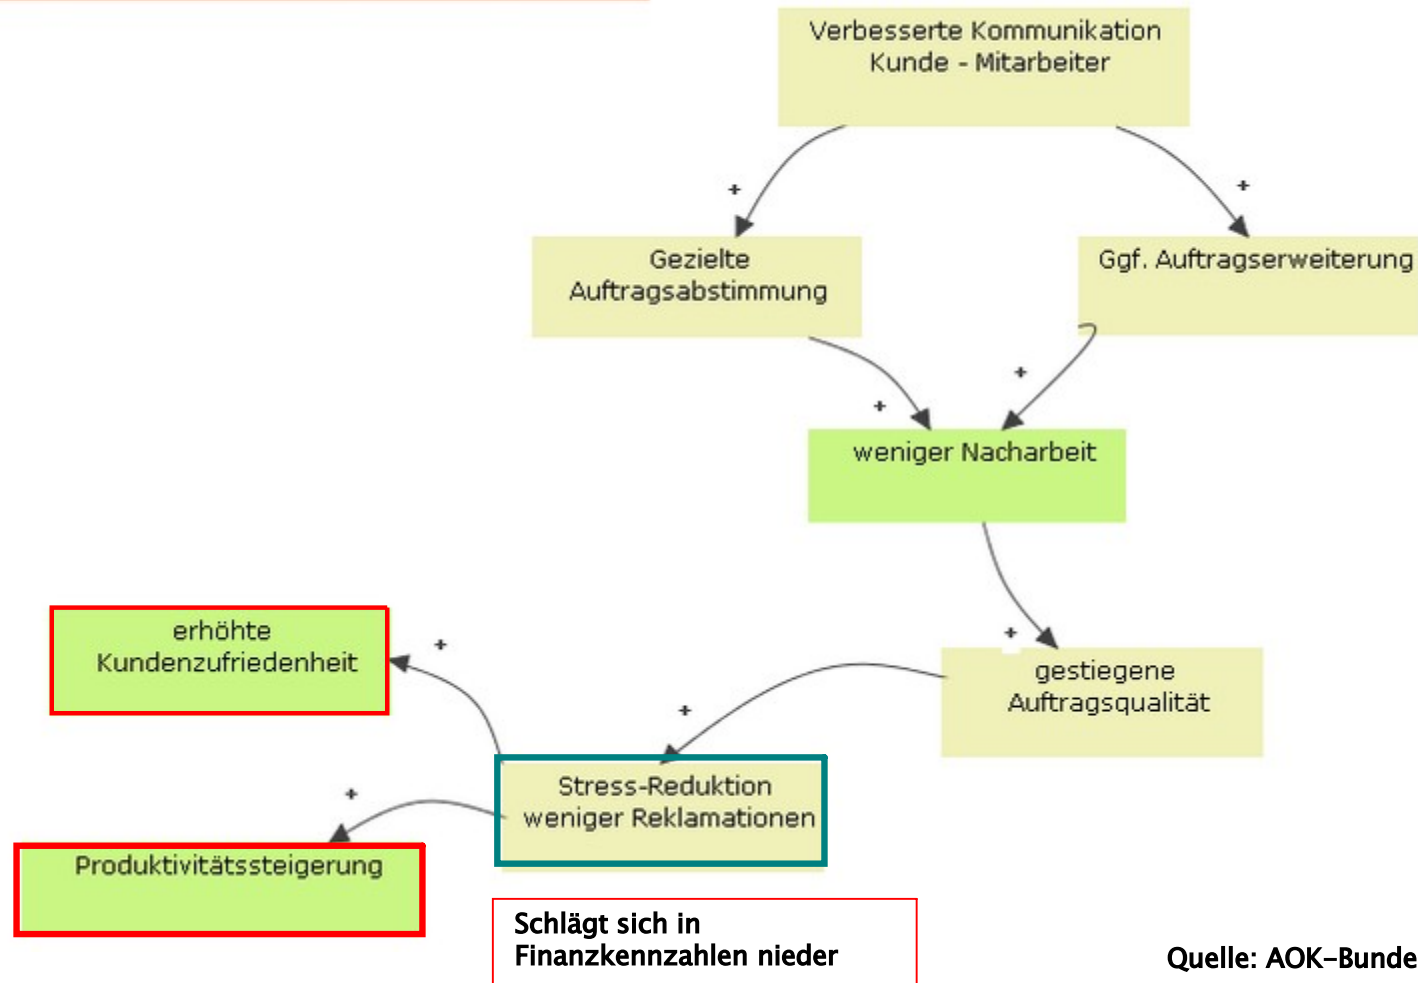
Verbesserte Kommunikation Kunde - Mitarbeiter

+

+

Gezielte Auftragsabstimmung

Ggf. Auftragserweiterung

+

+

weniger Nacharbeit

+

erhöhte Kundenzufriedenheit

+

gestiegene Auftragsqualität

+

+

Stress-Reduktion weniger Reklamationen

Produktivitätssteigerung

Schlägt sich in Finanzkennzahlen nieder

Quelle: AOK-Bunde